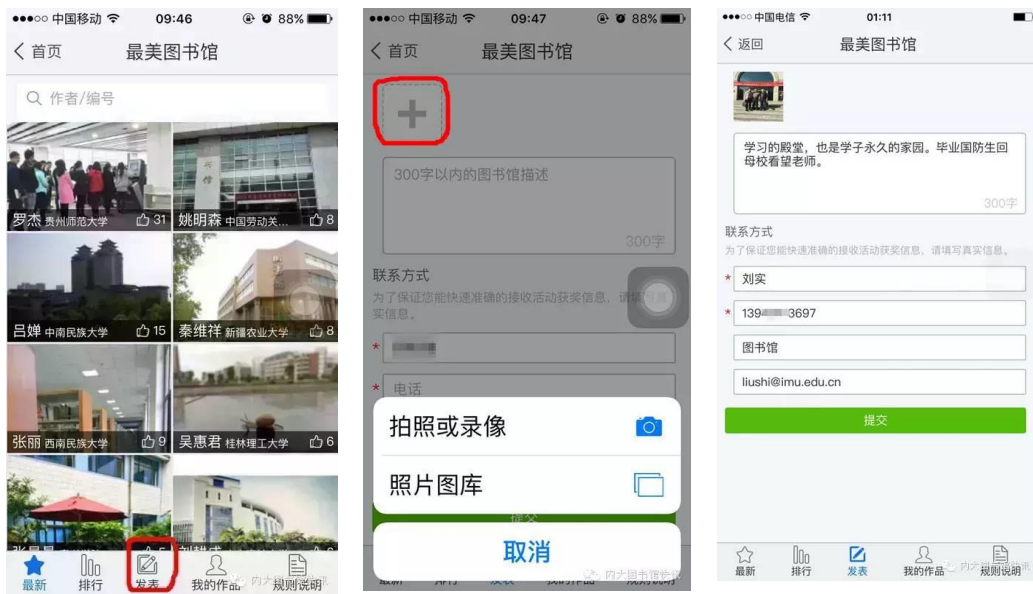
●●●○○ 中国移动 09:46 88%
〈 首页 最美图书馆
作者/编号
罗杰 贵州师范大学 31
姚明森 中国劳动关... 8
吕婵 中南民族大学 15
秦维祥 新疆农业大学 8
张丽 西南民族大学 9
吴惠君 桂林理工大学 6
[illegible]
最新 排行 发表 我的作品 规则说明

●●●○○ 中国移动 09:47 88%
〈 首页 最美图书馆
+
300字以内的图书馆描述
300字
联系方式
为了保证您能快速准确的接收活动获奖信息，请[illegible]实信息。
*
* 电话
拍照或录像
照片图库
取消
内大图书馆资讯

●●●○○ 中国电信 01:11
〈 返回 最美图书馆
学习的殿堂，也是学子永久的家园。毕业国防生回母校看望老师。
300字
联系方式
为了保证您能快速准确的接收活动获奖信息，请填写真实信息。
* 刘实
* 139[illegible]3697
图书馆
liushi@imu.edu.cn
提交
最新 排行 发表 我的作品 规则说明